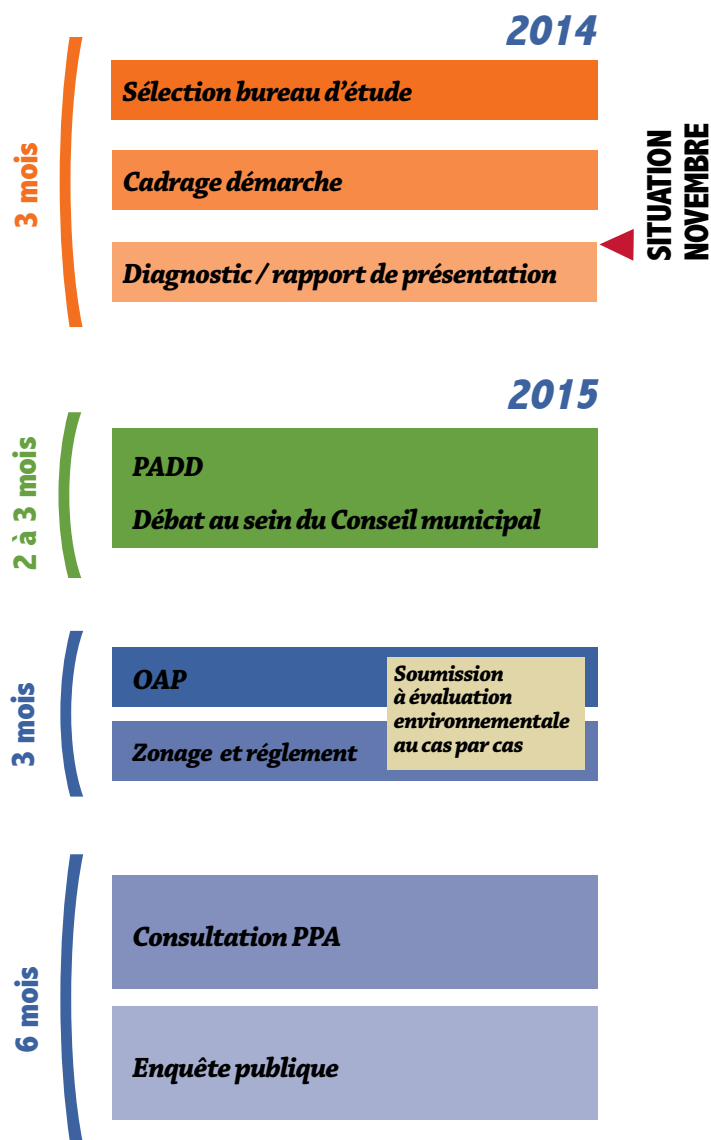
2014

3 mois

Sélection bureau d'étude

Cadrage démarche

Diagnostic / rapport de présentation

SITUATION NOVEMBRE

2015

2 à 3 mois

PADD

Débat au sein du Conseil municipal

3 mois

OAP

Zonage et réglement

Soumission à évaluation environnementale au cas par cas

6 mois

Consultation PPA

Enquête publique